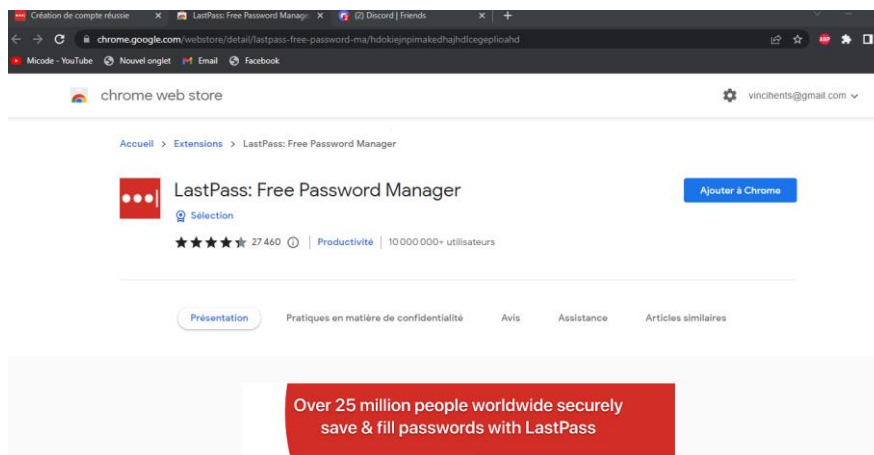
Création de compte réussie × LastPass: Free Password Manage × (2) Discord | Friends × +

chrome.google.com/webstore/detail/lastpass-free-password-ma/hdokiejnpimakedhajhdlcegeplioahd

Micode - YouTube Nouvel onglet Email Facebook

chrome web store

vincihents@gmail.com

Accueil > Extensions > LastPass: Free Password Manager

LastPass: Free Password Manager

Sélection

27 460 | Productivité | 10 000 000+ utilisateurs

Ajouter à Chrome

Présentation Pratiques en matière de confidentialité Avis Assistance Articles similaires

Over 25 million people worldwide securely save & fill passwords with LastPass